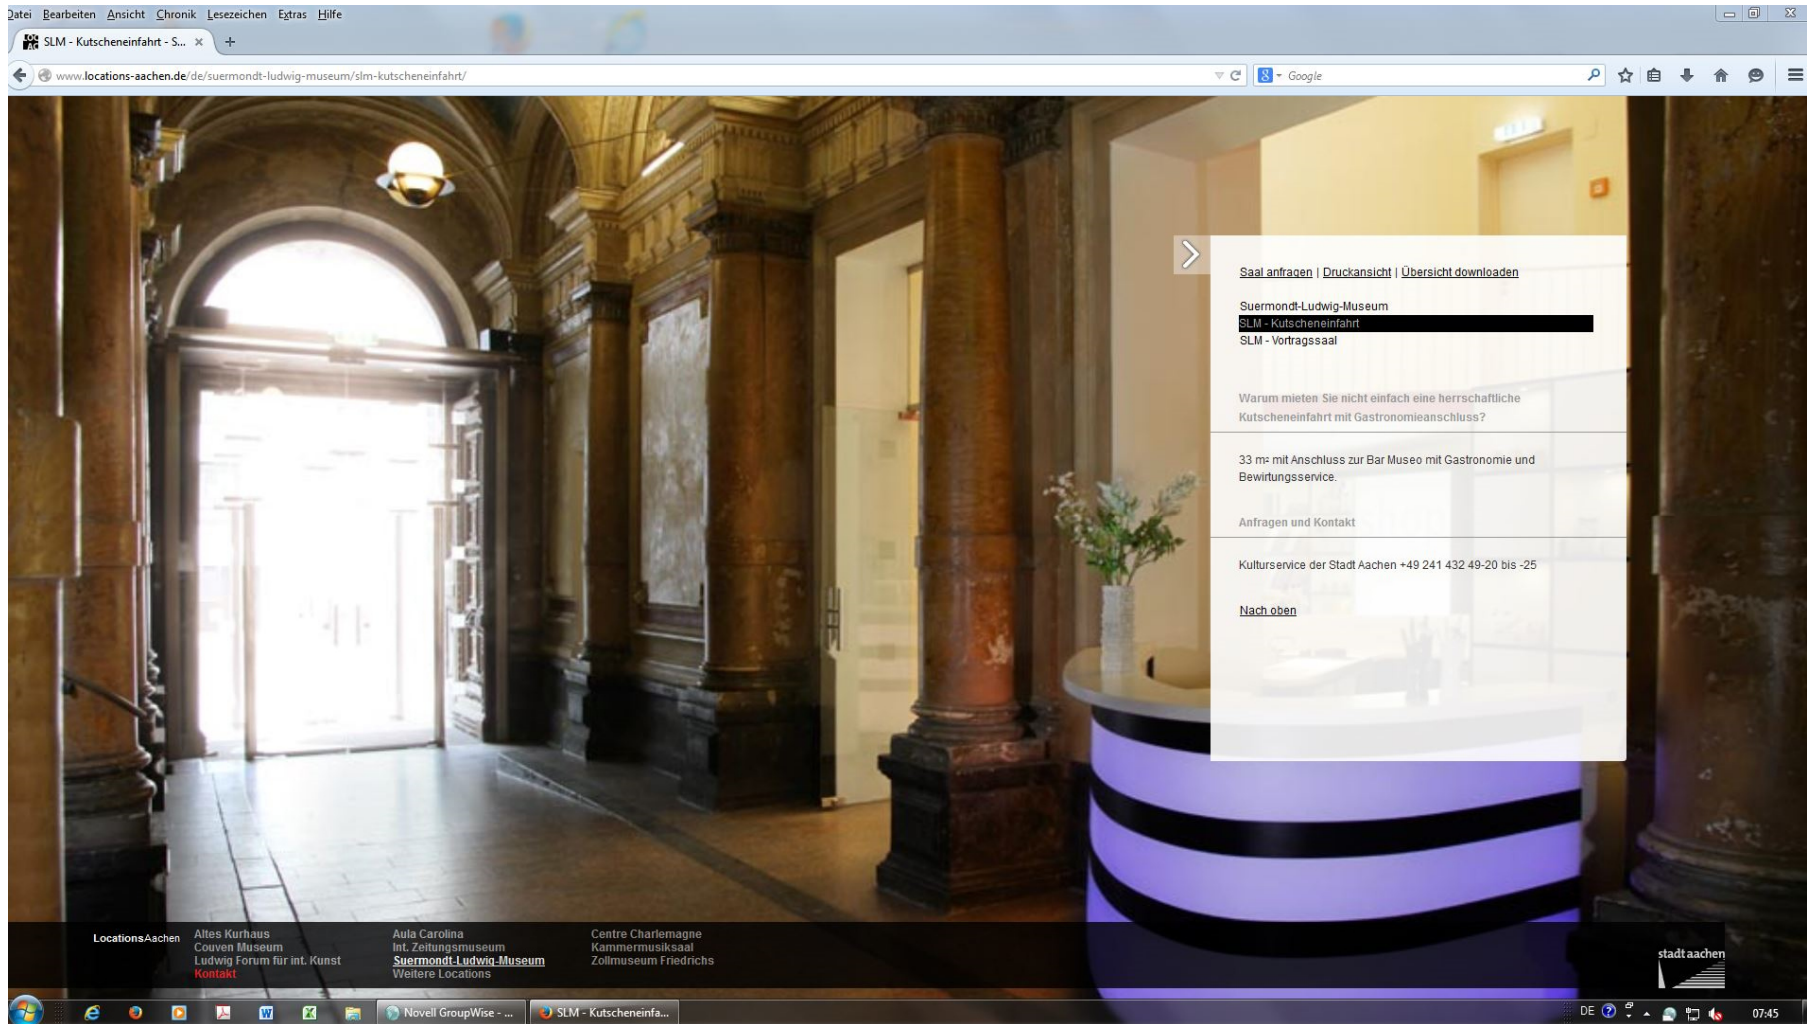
Datei Bearbeiten Ansicht Chronik Lesezeichen Extras Hilfe

SLM - Kutscheneinfahrt - S... × +

www.locations-aachen.de/de/suermondt-ludwig-museum/slm-kutscheneinfahrt/

Google

Saal anfragen | Druckansicht | Übersicht downloaden

Suermondt-Ludwig-Museum
SLM - Kutscheneinfahrt
SLM - Vortragssaal

Warum mieten Sie nicht einfach eine herrschaftliche Kutscheneinfahrt mit Gastronomieanschluss?

33 m² mit Anschluss zur Bar Museo mit Gastronomie und Bewirtungsservice.

Anfragen und Kontakt

Kulturservice der Stadt Aachen +49 241 432 49-20 bis -25

Nach oben

LocationsAachen

Altes Kurhaus
Couven Museum
Ludwig Forum für int. Kunst
Kontakt

Aula Carolina
Int. Zeitungsmuseum
Suermondt-Ludwig-Museum
Weitere Locations

Centre Charlemagne
Kammermusiksaal
Zollmuseum Friedrichs

stadt aachen

Novell GroupWise - ...
SLM - Kutscheneinfa...

DE

07:45